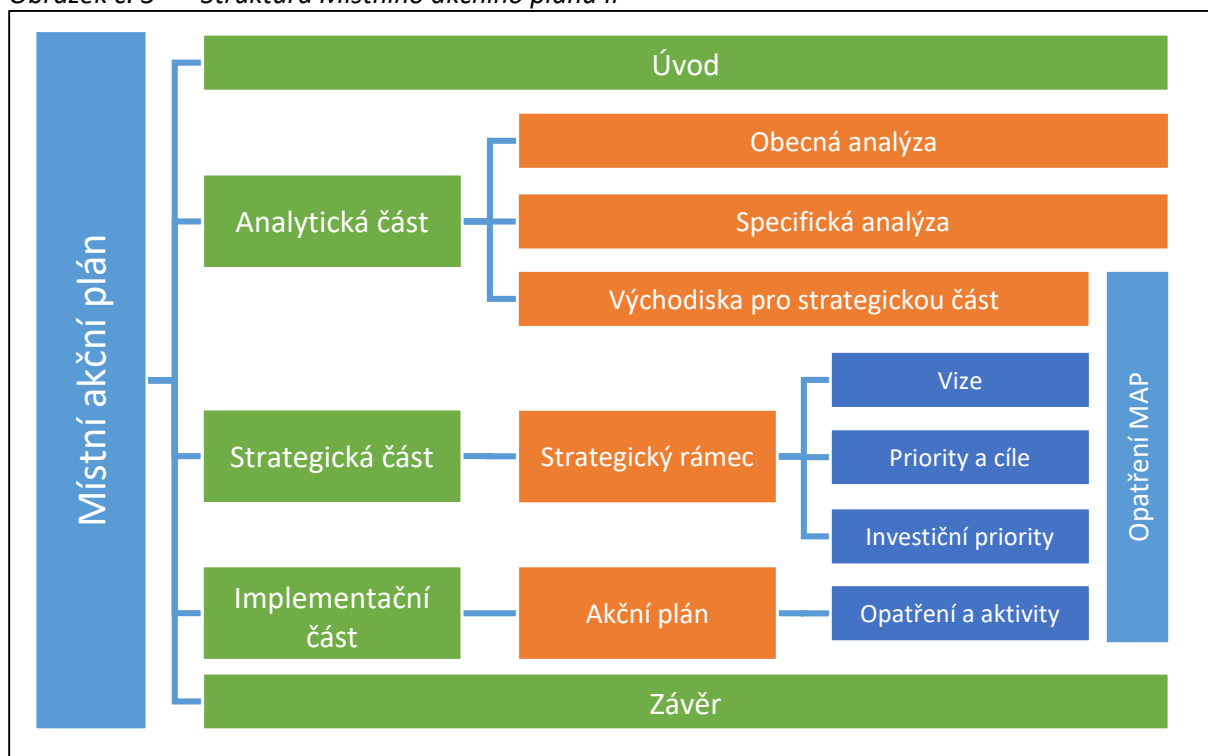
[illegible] Struktura Místního akčního plánu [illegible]

Místní akční plán

Úvod

Analytická část

Obecná analýza

Specifická analýza

Východiska pro strategickou část

Strategická část

Strategický rámec

Vize

Priority a cíle

Investiční priority

Implementační část

Akční plán

Opatření a aktivity

Opatření MAP

Závěr